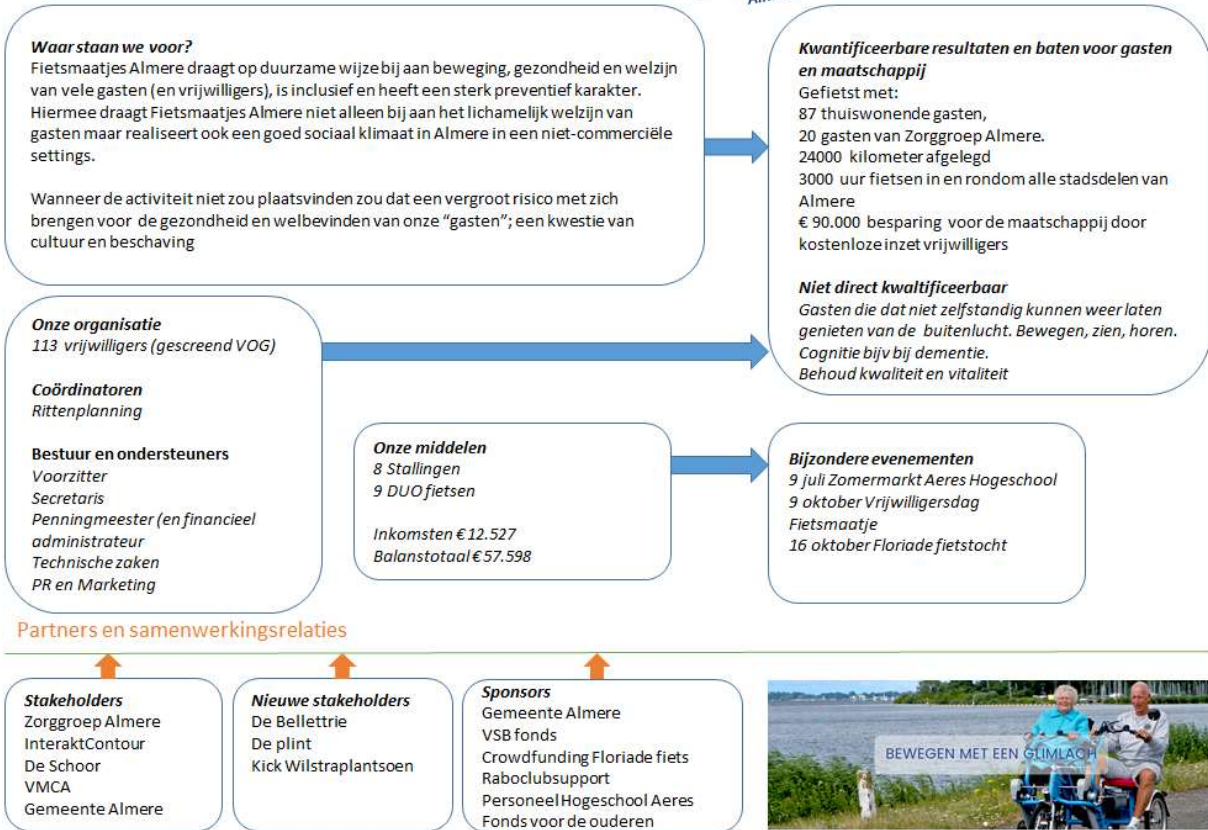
**Waar staan we voor?**
Fietsmaatjes Almere draagt op duurzame wijze bij aan beweging, gezondheid en welzijn van vele gasten (en vrijwilligers), is inclusief en heeft een sterk preventief karakter. Hiermee draagt Fietsmaatjes Almere niet alleen bij aan het lichamelijk welzijn van gasten maar realiseert ook een goed sociaal klimaat in Almere in een niet-commerciële settings.

Wanneer de activiteit niet zou plaatsvinden zou dat een vergroot risico met zich brengen voor de gezondheid en welbevinden van onze "gasten"; een kwestie van cultuur en beschaving

**Kwantificeerbare resultaten en baten voor gasten en maatschappij**
Gefietst met:
87 thuiswonende gasten,
20 gasten van Zorggroep Almere.
24000 kilometer afgelegd
3000 uur fietsen in en rondom alle stadsdelen van Almere
€ 90.000 besparing voor de maatschappij door kostenloze inzet vrijwilligers

**Niet direct kwalificeerbaar**
Gasten die dat niet zelfstandig kunnen weer laten genieten van de buitenlucht. Bewegen, zien, horen. Cognitie bijv bij dementie.
Behoud kwaliteit en vitaliteit

**Onze organisatie**
113 vrijwilligers (gescreend VOG)

**Coördinatoren**
Rittenplanning

**Bestuur en ondersteuners**
Voorzitter
Secretaris
Penningmeester (en financieel administrateur
Technische zaken
PR en Marketing

**Onze middelen**
8 Stallingen
9 DUO fietsen

Inkomsten € 12.527
Balanstotaal € 57.598

**Bijzondere evenementen**
9 juli Zomermarkt Aeres Hogeschool
9 oktober Vrijwilligersdag Fietsmaatje
16 oktober Floriade fietstocht

Partners en samenwerkingsrelaties

**Stakeholders**
Zorggroep Almere
InteraktContour
De Schoor
VMCA
Gemeente Almere

**Nieuwe stakeholders**
De Bellettrie
De plint
Kick Wilstraplantsoen

**Sponsors**
Gemeente Almere
VSB fonds
Crowdfunding Floriade fiets
Raboclubsupport
Personeel Hogeschool Aeres
Fonds voor de ouderen

BEWEGEN MET EEN GLIMLACH